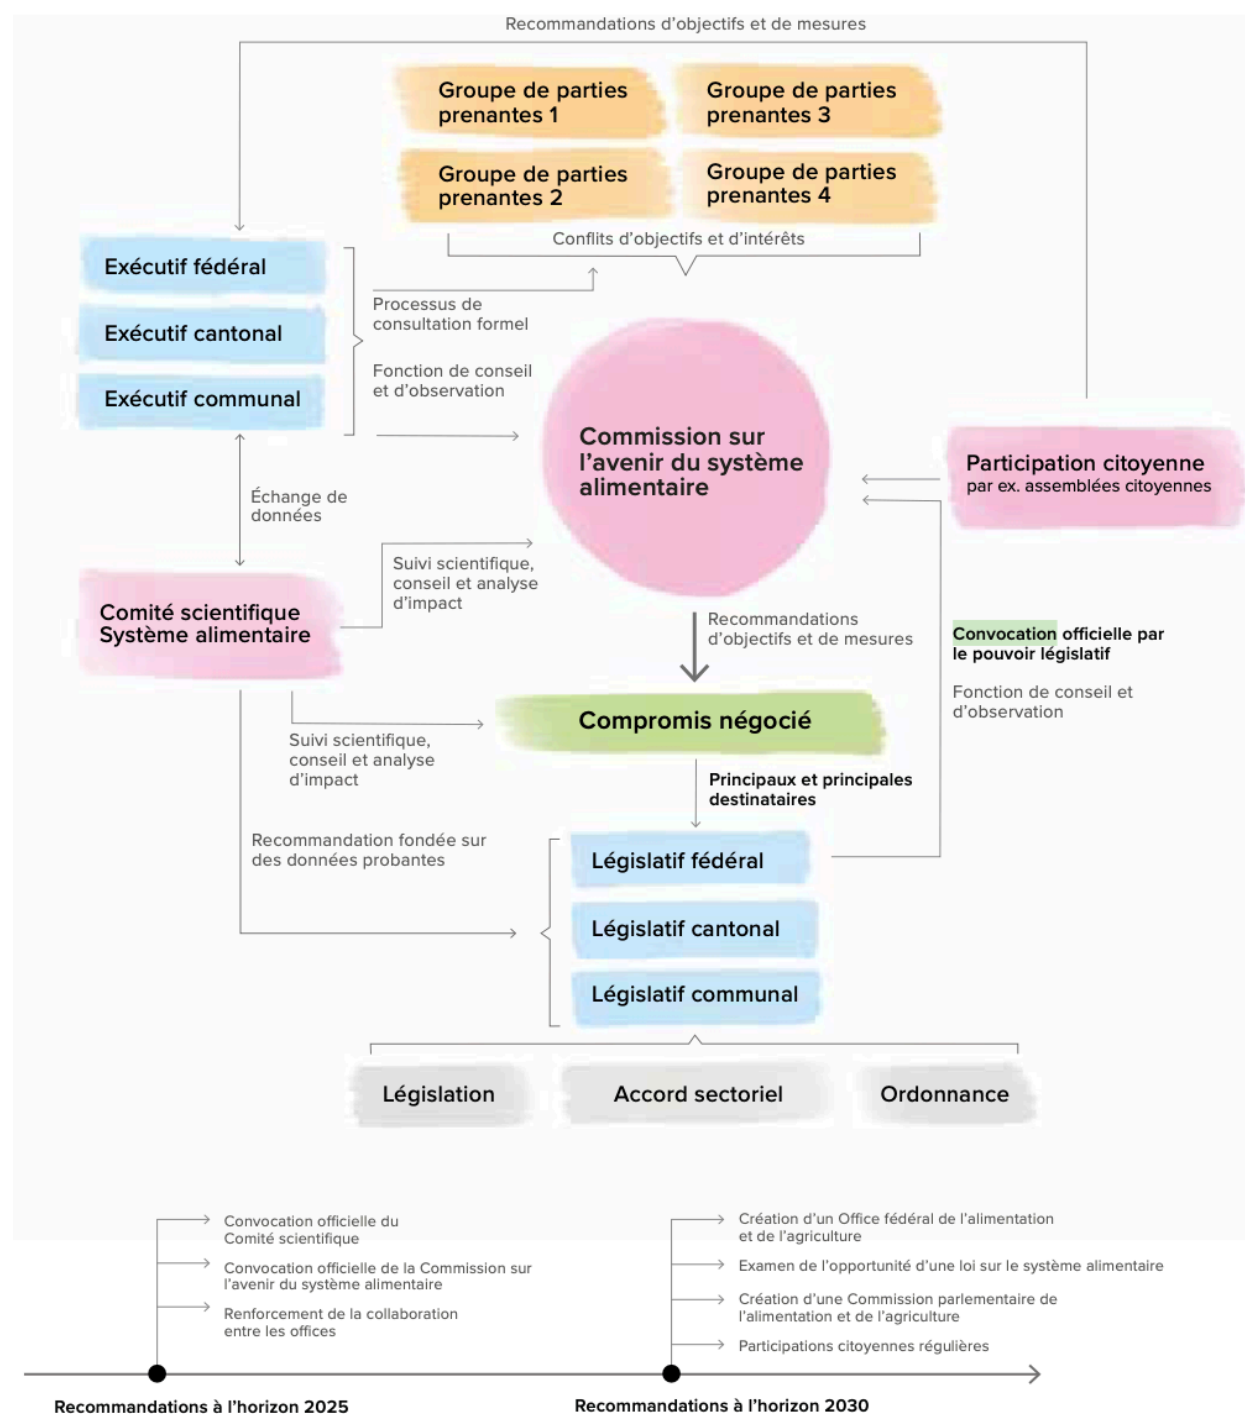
Recommandations d'objectifs et de mesures

Groupe de parties prenantes 1

Groupe de parties prenantes 3

Groupe de parties prenantes 2

Groupe de parties prenantes 4

Conflits d'objectifs et d'intérêts

Exécutif fédéral

Exécutif cantonal

Exécutif communal

Processus de consultation formel

Fonction de conseil et d'observation

Commission sur l'avenir du système alimentaire

Participation citoyenne
par ex. assemblées citoyennes

Échange de données

Comité scientifique Système alimentaire

Suivi scientifique, conseil et analyse d'impact

Recommandations d'objectifs et de mesures

Convocation officielle par le pouvoir législatif

Fonction de conseil et d'observation

Compromis négocié

Suivi scientifique, conseil et analyse d'impact

Principaux et principales destinataires

Recommandation fondée sur des données probantes

Législatif fédéral

Législatif cantonal

Législatif communal

Législation

Accord sectoriel

Ordonnance

Convocation officielle du Comité scientifique

Convocation officielle de la Commission sur l'avenir du système alimentaire

Renforcement de la collaboration entre les offices

Création d'un Office fédéral de l'alimentation et de l'agriculture

Examen de l'opportunité d'une loi sur le système alimentaire

Création d'une Commission parlementaire de l'alimentation et de l'agriculture

Participations citoyennes régulières

Recommandations à l'horizon 2025

Recommandations à l'horizon 2030